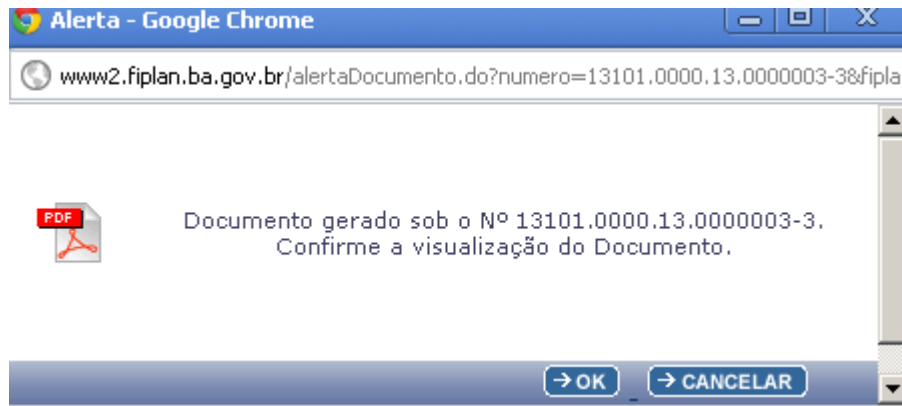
Alerta - Google Chrome

www2.fiplan.ba.gov.br/alertaDocumento.do?numero=13101.0000.13.0000003-3&fipla

PDF

Documento gerado sob o Nº 13101.0000.13.0000003-3.
Confirme a visualização do Documento.

OK CANCELAR